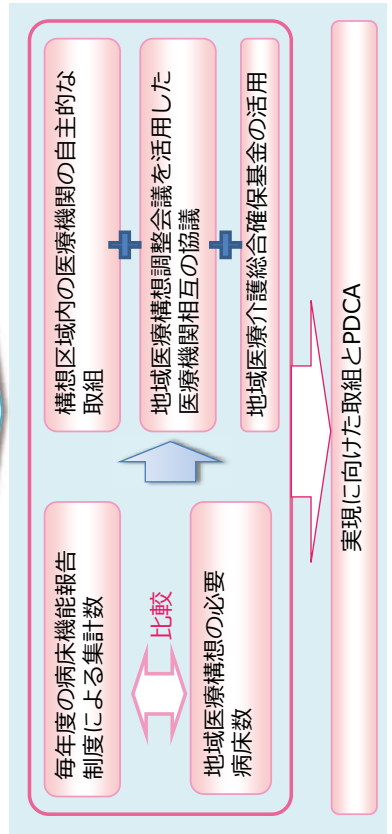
構想区域内の医療機関の自主的な取組

地域医療構想調整会議を活用した医療機関相互の協議

地域医療介護総合確保基金の活用

毎年度の病床機能報告制度による集計数

比較

地域医療構想の必要病床数

実現に向けた取組とPDCA